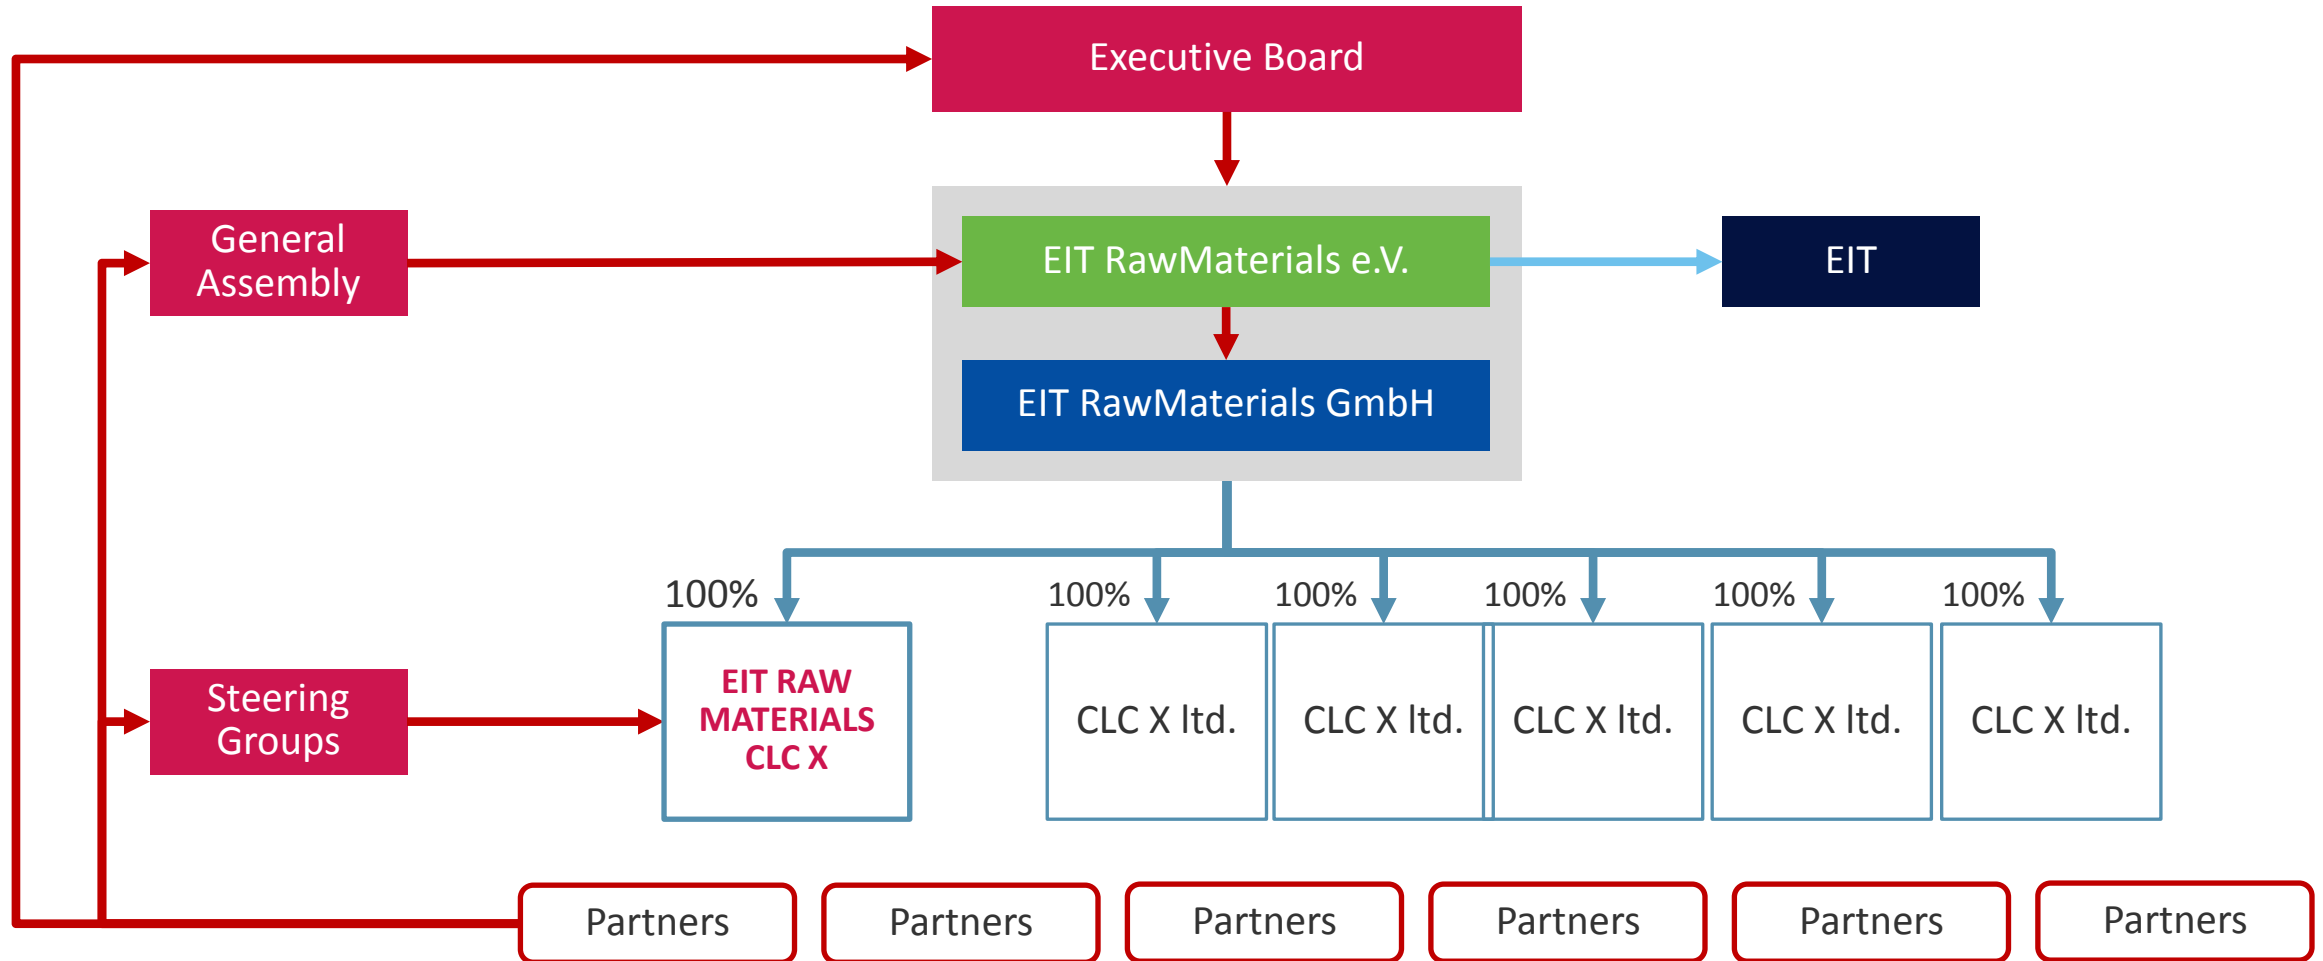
Executive Board

General Assembly

EIT RawMaterials e.V.

EIT

EIT RawMaterials GmbH

100%

100%

100%

100%

100%

100%

Steering Groups

EIT RAW MATERIALS CLC X

CLC X ltd.

CLC X ltd.

CLC X ltd.

CLC X ltd.

CLC X ltd.

Partners

Partners

Partners

Partners

Partners

Partners